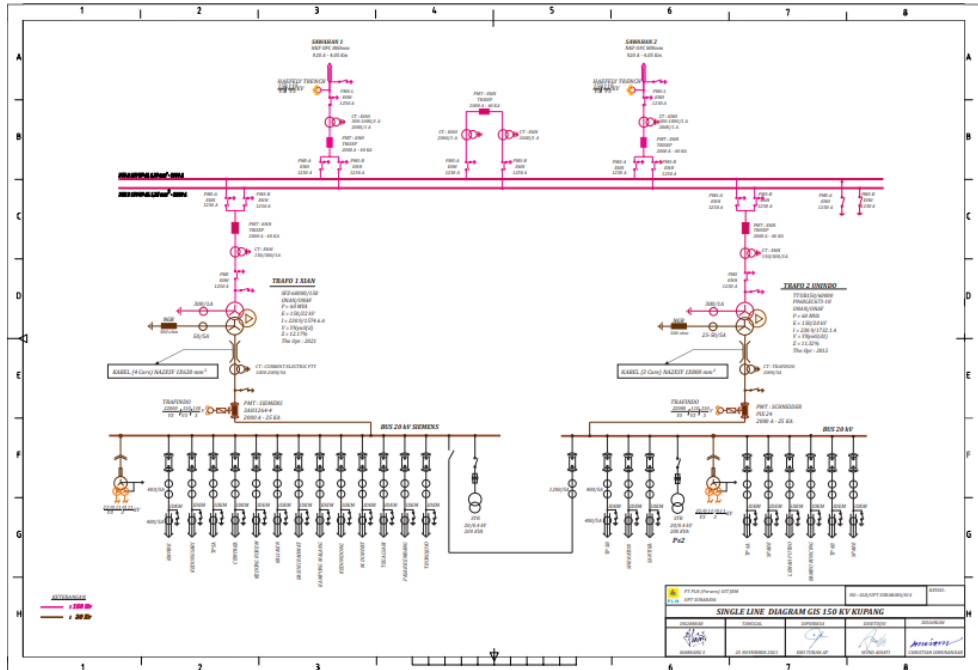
1 2 3 4 5 6 7 8

A B C D E F G H

SAWAHAN 1
SAWAHAN 2

HAEFELY TRENCH
HAEFELY TRENCH

TRAFO 1 XIAN
TRAFO 2 UNINDO

KABEL (4 Core) NA2XSY 1X630 mm²
KABEL (3 Core) NA2XSY 1X800 mm²

NGR
NGR

TRAFINDO
TRAFINDO

PMT : SIEMENS
PMT : SCHNEIDER

BUS 20 kV SIEMENS
BUS 20 kV

PS2

KETERANGAN
: 150 kV
: 20 kV

PT PLN (Persero) UIT JBM
UPT SURABAYA

SINGLE LINE DIAGRAM GIS 150 KV KUPANG

DIGAMBAR
TANGGAL
DIPERIKSA
DISETUJUI
DIKETAHUI

25 NOVEMBER 2021